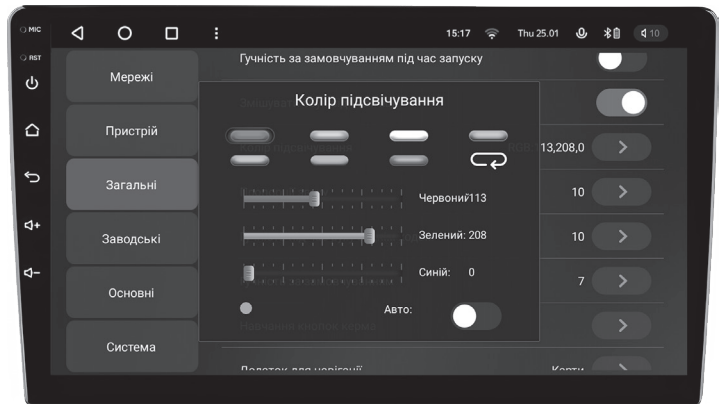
MIC
RST

15:17 Thu 25.01 10

Мережі
Пристрій
Загальні
Заводські
Основні
Система

Гучність за замовчуванням під час запуску

Колір підсвічування

Червоний 113
Зелений: 208
Синій: 0
Авто:

13,208,0
10
10
7

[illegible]
Додаток для навігації
Карти